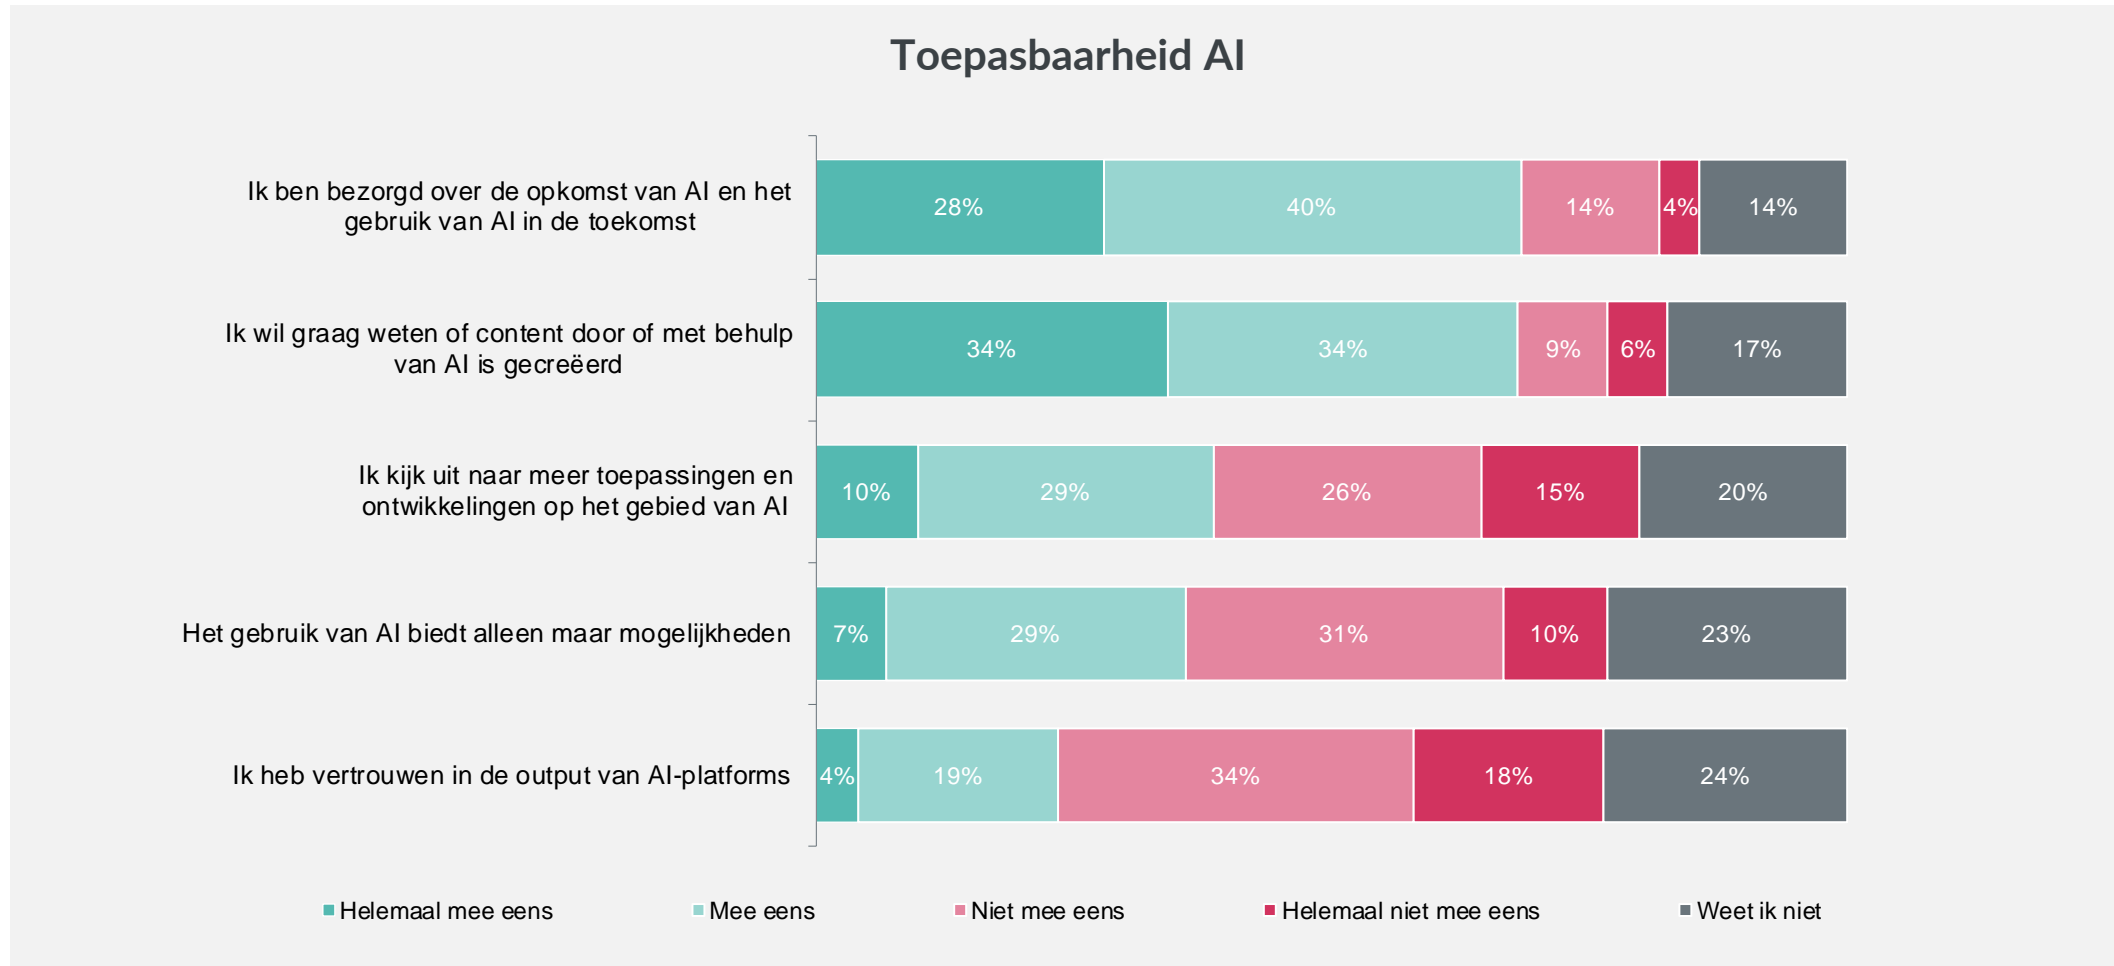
Toepasbaarheid AI

| | Helemaal mee eens | Mee eens | Niet mee eens | Helemaal niet mee eens | Weet ik niet |
|---|---|---|---|---|---|
| Ik ben bezorgd over de opkomst van AI en het gebruik van AI in de toekomst | 28% | 40% | 14% | 4% | 14% |
| Ik wil graag weten of content door of met behulp van AI is gecreëerd | 34% | 34% | 9% | 6% | 17% |
| Ik kijk uit naar meer toepassingen en ontwikkelingen op het gebied van AI | 10% | 29% | 26% | 15% | 20% |
| Het gebruik van AI biedt alleen maar mogelijkheden | 7% | 29% | 31% | 10% | 23% |
| Ik heb vertrouwen in de output van AI-platforms | 4% | 19% | 34% | 18% | 24% |

Helemaal mee eens   Mee eens   Niet mee eens   Helemaal niet mee eens   Weet ik niet